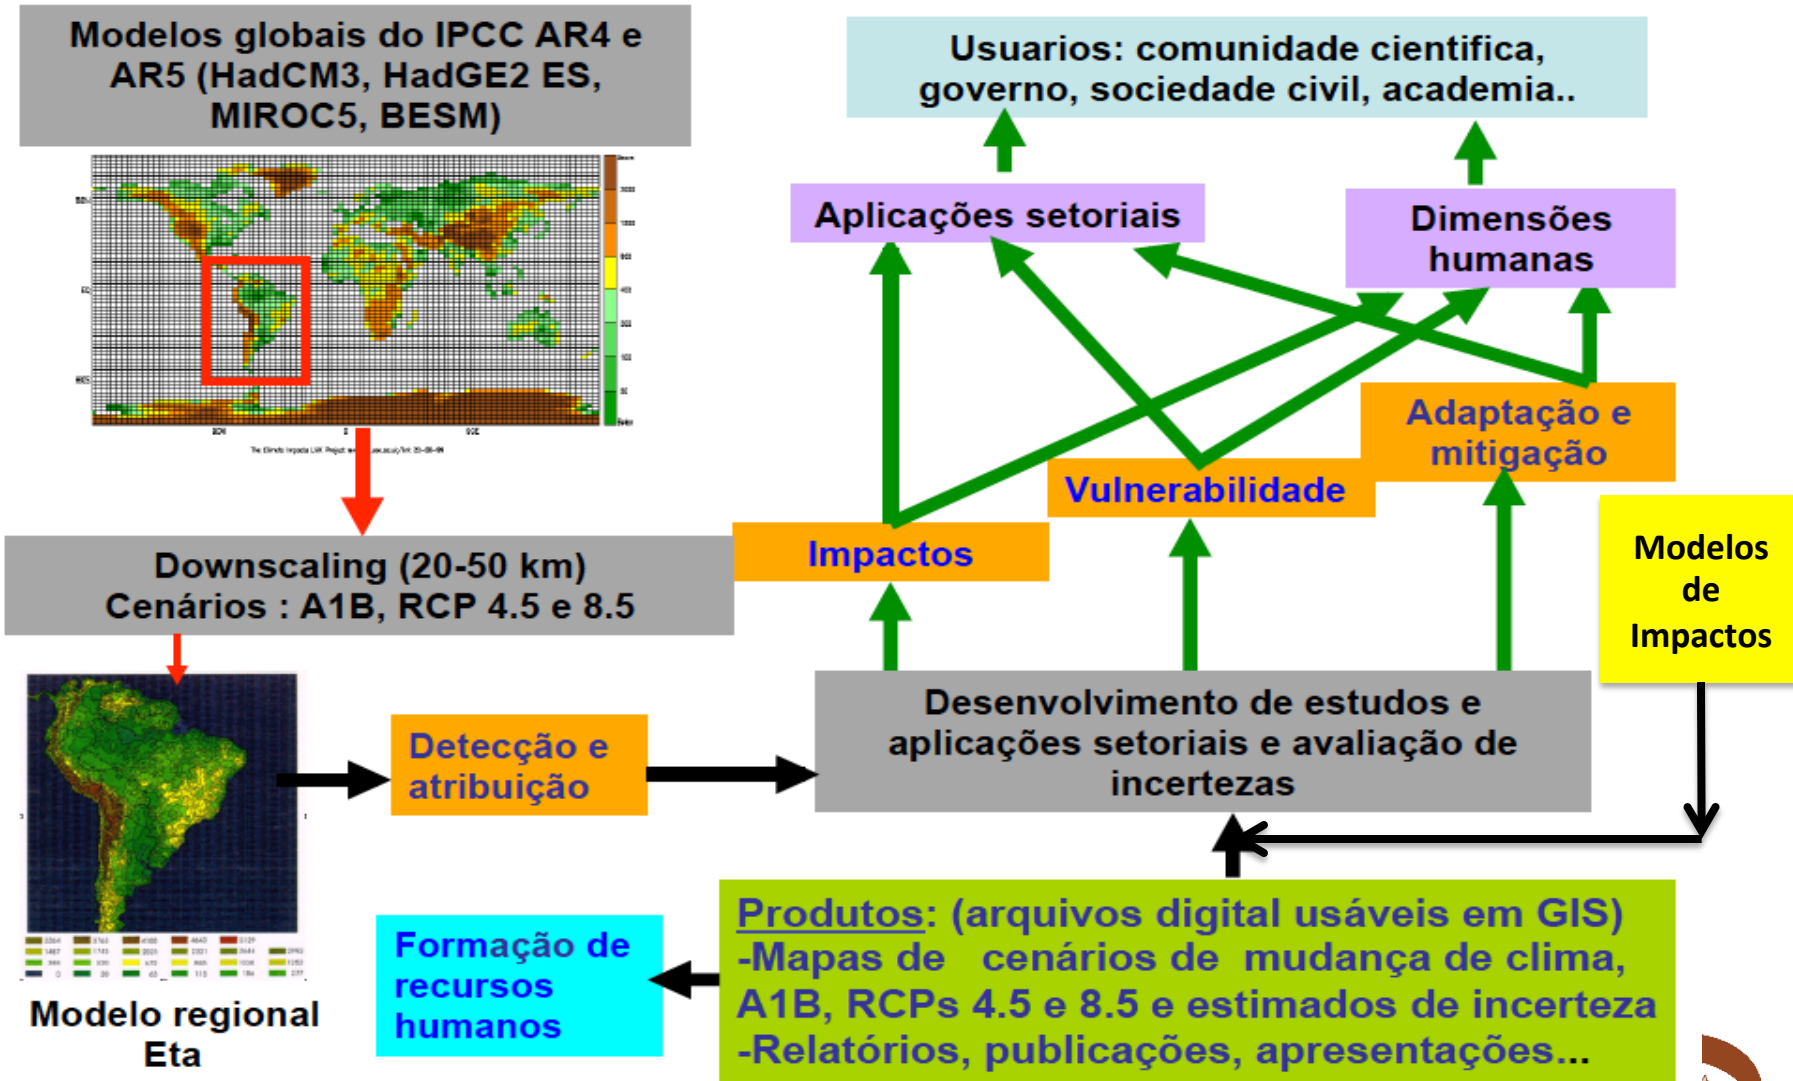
Modelos globais do IPCC AR4 e AR5 (HadCM3, HadGE2 ES, MIROC5, BESM)

Usuarios: comunidade cientifica, governo, sociedade civil, academia..

Aplicações setoriais

Dimensões humanas

Adaptação e mitigação

Vulnerabilidade

Impactos

Downscaling (20-50 km)
Cenários : A1B, RCP 4.5 e 8.5

Modelos de Impactos

Detecção e atribuição

Desenvolvimento de estudos e aplicações setoriais e avaliação de incertezas

Modelo regional Eta

Formação de recursos humanos

Produtos: (arquivos digital usáveis em GIS)
-Mapas de cenários de mudança de clima, A1B, RCPs 4.5 e 8.5 e estimados de incerteza
-Relatórios, publicações, apresentações...